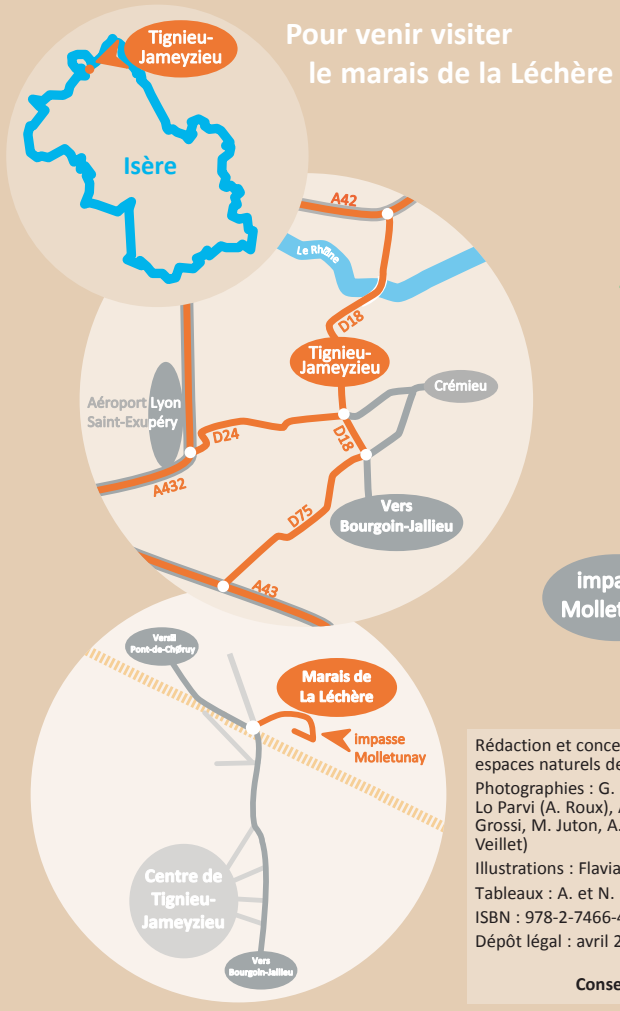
Pour venir visiter le marais de la Léchère

Tignieu-Jameyzieu

Isère

A42

Le Rhône

D18

Tignieu-Jameyzieu

Crémieu

Aéroport Lyon Saint-Exupéry

D24

D18

A432

Vers Bourgoin-Jallieu

D75

A43

impa
Mollet

Vers Pont-de-Chéruy

Marais de La Léchère

Impasse Molletunay

Centre de Tignieu-Jameyzieu

Vers Bourgoin-Jallieu

Rédaction et conce
espaces naturels de
Photographies : G.
Lo Parvi (A. Roux),
Grossi, M. Juton, A.
Veillet)
Illustrations : Flavia
Tableaux : A. et N.
ISBN : 978-2-7466-
Dépôt légal : avril 2

Conse